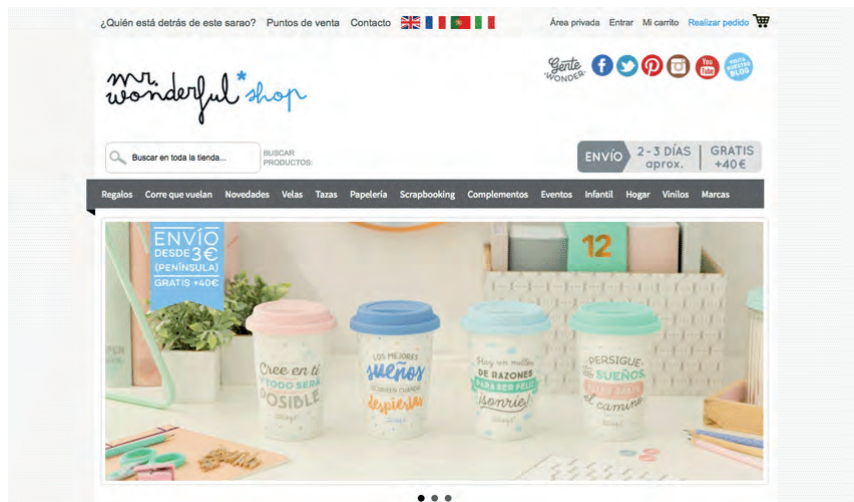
¿Quién está detrás de este sarao? Puntos de venta Contacto

Área privada Entrar Mi carrito Realizar pedido

mr. wonderful* shop

Gente Wonder

Buscar en toda la tienda... BUSCAR PRODUCTOS:

ENVÍO 2 - 3 DÍAS aprox. GRATIS +40 €

Regalos Corre que vuelan Novedades Velas Tazas Papelería Scrapbooking Complementos Eventos Infantil Hogar Vinilos Marcas

ENVÍO DESDE 3€ (PENÍNSULA) GRATIS +40€

12

Cree en ti y todo será posible

Los mejores sueños ocurren cuando despiertas

Hay un millón de razones para ser feliz ¡sonríe!

Persigue tus sueños y no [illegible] el camino